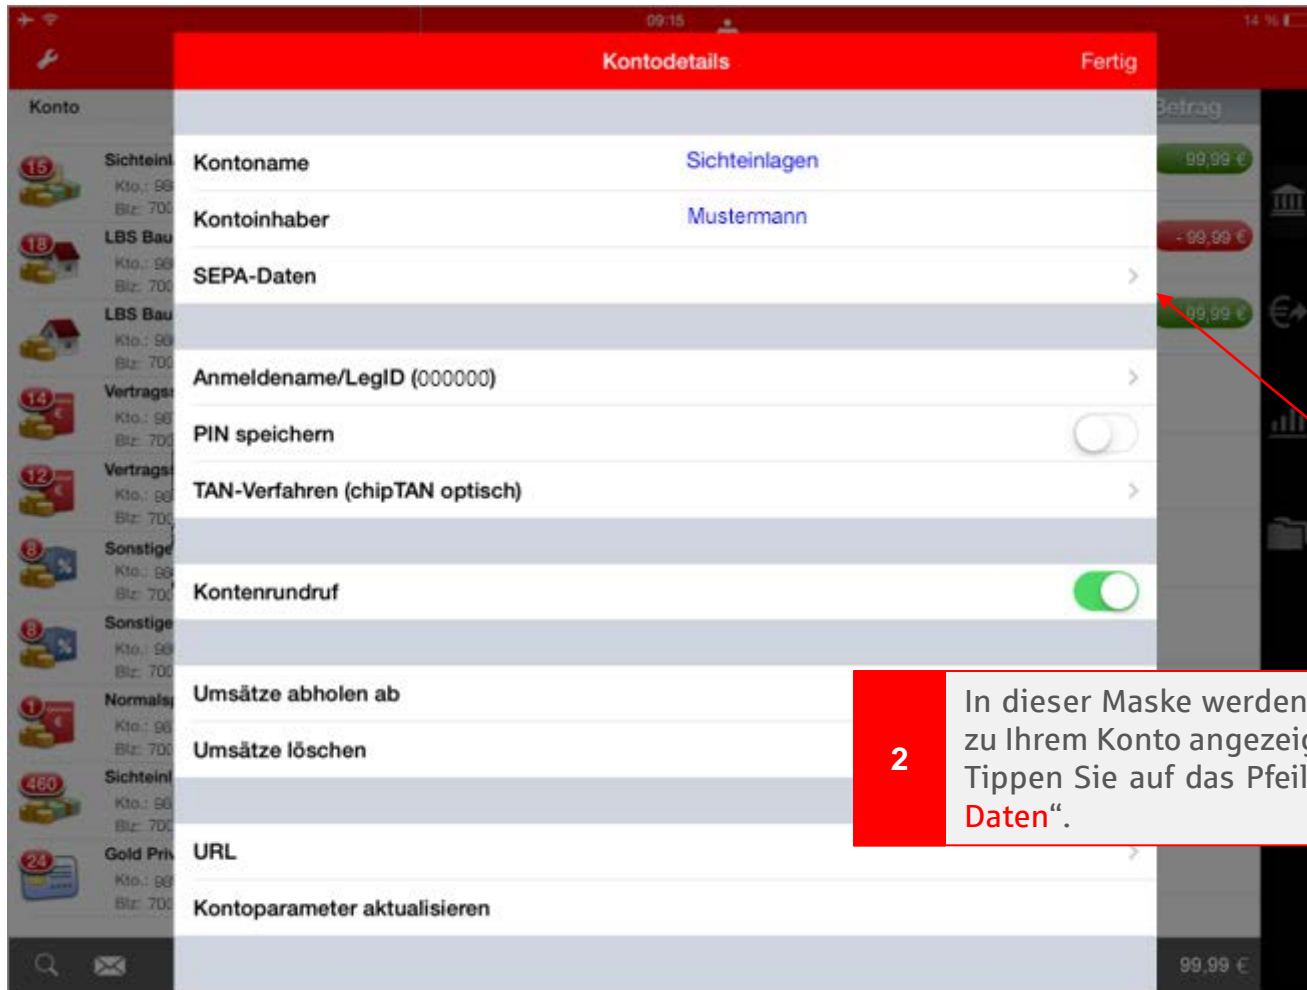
09:15

14 %

Konto

Sichteinl
Kto.: 98
Blz: 700

LBS Bau
Kto.: 98
Blz: 700

LBS Bau
Kto.: 98
Blz: 700

Vertrags
Kto.: 98
Blz: 700

Vertrags
Kto.: 98
Blz: 700

Sonstige
Kto.: 98
Blz: 700

Sonstige
Kto.: 98
Blz: 700

Normals
Kto.: 98
Blz: 700

Sichteinl
Kto.: 98
Blz: 700

Gold Priv
Kto.: 98
Blz: 700

15
18
14
12
8
8
1
460
24

Betrag
99,99 €
- 99,99 €
99,99 €
99,99 €

Kontodetails

Fertig

| | |
|---|---|
| Kontoname | Sichteinlagen |
| Kontoinhaber | Mustermann |
| SEPA-Daten | |

Anmeldename/LegID (000000)

PIN speichern

TAN-Verfahren (chipTAN optisch)

Kontenrundruf

Umsätze abholen ab

Umsätze löschen

URL

Kontoparameter aktualisieren

2

In dieser Maske werden zu Ihrem Konto angezei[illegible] Tippen Sie auf das Pfeil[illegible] Daten“.